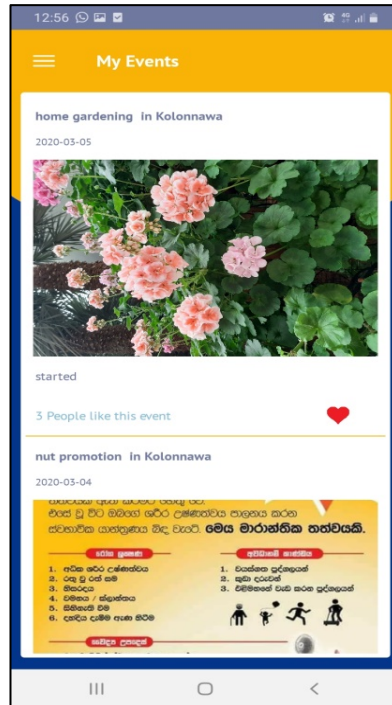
12:56

My Events

home gardening in Kolonnawa

2020-03-05

started

3 People like this event

nut promotion in Kolonnawa

2020-03-04

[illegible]
එසේ වූ විට ඔබගේ ශරීර උෂ්ණත්වය පාලනය කරන ස්වභාවික යාන්ත්‍රණය බිඳ වැටේ. මෙය මාරාන්තික තත්වයකි.

රෝග ලක්ෂණ
1. අධික ශරීර උෂ්ණත්වය
2. රතු වූ රත් සම
3. හිසරදය
4. වමනය / ක්ලාන්තය
5. සිහිසුන් වීම
6. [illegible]

අවදානම් කාණ්ඩය
1. වයස්ගත පුද්ගලයන්
2. කුඩා දරුවන්
3. එළිමහනේ වැඩ කරන පුද්ගලයන්

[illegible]